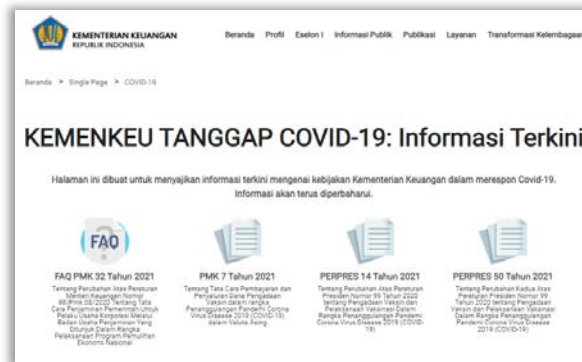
KEMENTERIAN KEUANGAN REPUBLIK INDONESIA

Beranda Profil Eselon I Informasi Publik Publikasi Layanan Transformasi Kelembagaan

Beranda > Single Page > COVID-19

KEMENKEU TANGGAP COVID-19: Informasi Terkini

Halaman ini dibuat untuk menyajikan informasi terkini mengenai kebijakan Kementerian Keuangan dalam merespon Covid-19. Informasi akan terus diperbaharui.

FAQ

FAQ PMK 32 Tahun 2021

Tentang Perubahan Atas Peraturan Menteri Keuangan Nomor 98/PMK.08/2020 Tentang Tata Cara Penjaminan Pemerintah Untuk Pelaku Usaha Korporasi Melalui Badan Usaha Penjaminan Yang Ditunjuk Dalam Rangka Pelaksanaan Program Pemulihan Ekonomi Nasional

PMK 7 Tahun 2021

Tentang Tata Cara Pembayaran dan Penyaluran Dana Pengadaan Vaksin dalam rangka Penanggulangan Pandemi Corona Virus Disease 2019 (COVID-19) dalam Valuta Asing

PERPRES 14 Tahun 2021

Tentang Perubahan Atas Peraturan Presiden Nomor 99 Tahun 2020 tentang Pengadaan Vaksin dan Pelaksanaan Vaksinasi Dalam Rangka Penanggulangan Pandemi Corona Virus Disease 2019 (COVID-19)

PERPRES 50 Tahun 2021

Tentang Perubahan Kedua Atas Peraturan Presiden Nomor 99 Tahun 2020 tentang Pengadaan Vaksin dan Pelaksanaan Vaksinasi Dalam Rangka Penanggulangan Pandemi Corona Virus Disease 2019 (COVID-19)